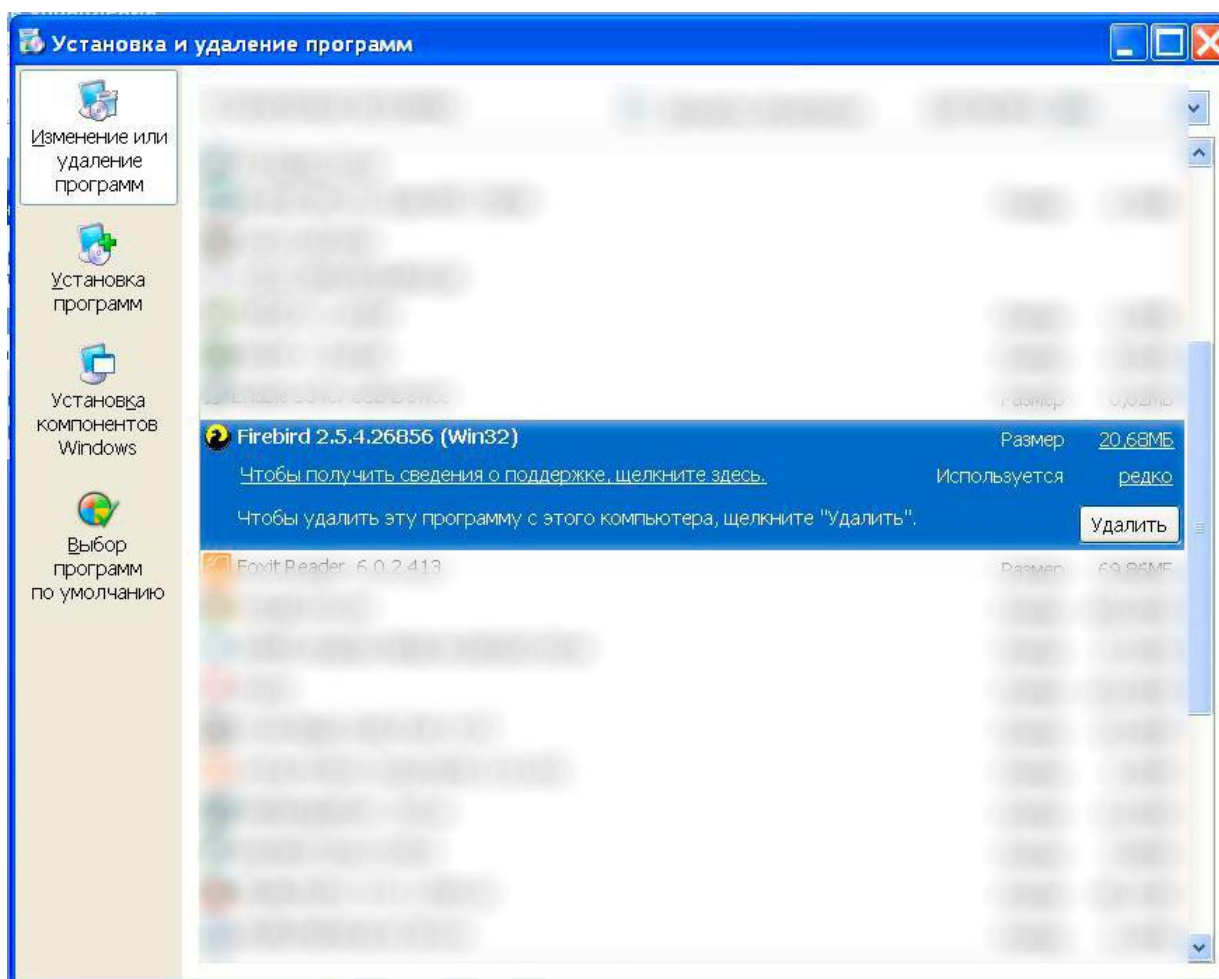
Установка и удаление программ

Изменение или удаление программ

Установка программ

Установка компонентов Windows

Выбор программ по умолчанию

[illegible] Размер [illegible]

Firebird 2.5.4.26856 (Win32) Размер 20,68МБ

Чтобы получить сведения о поддержке, щелкните здесь. Используется редко

Чтобы удалить эту программу с этого компьютера, щелкните "Удалить". Удалить

Foxit Reader 6.0.2.413 Размер 69,86МБ